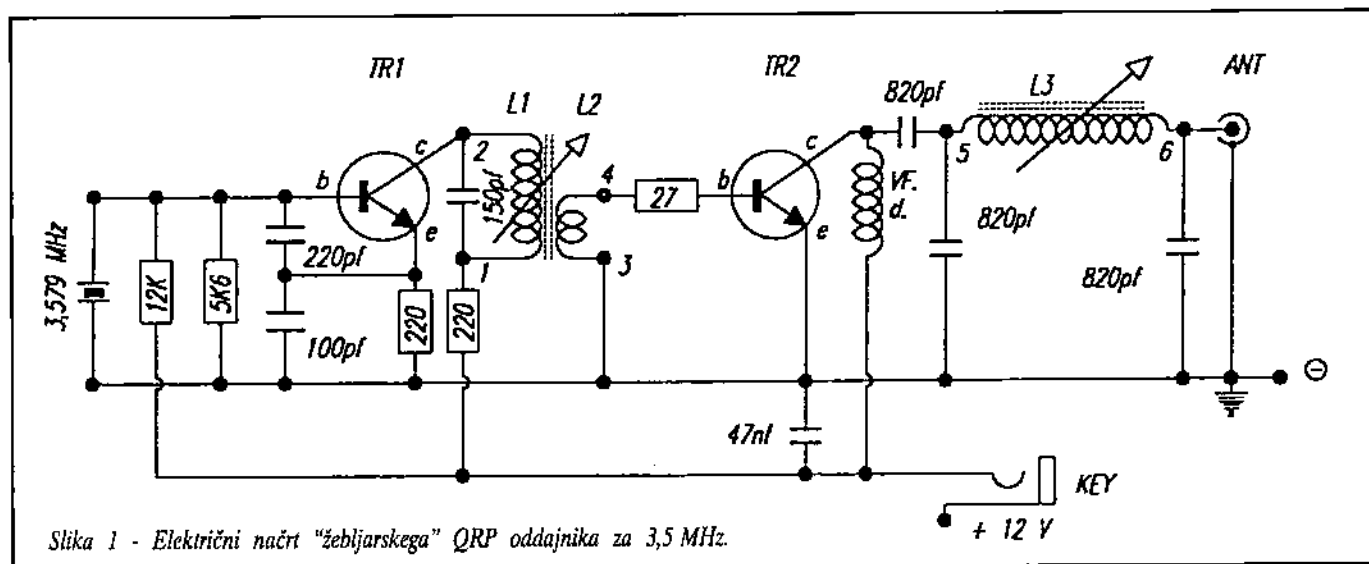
TR1

L1

L2

TR2

820pf

L3

ANT

c

2

4

27

b

c

5

6

b

e

150pf

VF. d.

820pf

3,579 MHz

12K

5K6

220pf

1

3

e

820pf

100pf

220

220

$\ominus$

47nf

KEY

+ 12 V

Slika 1 - Električni načrt "žebljarskega" QRP oddajnika za 3,5 MHz.